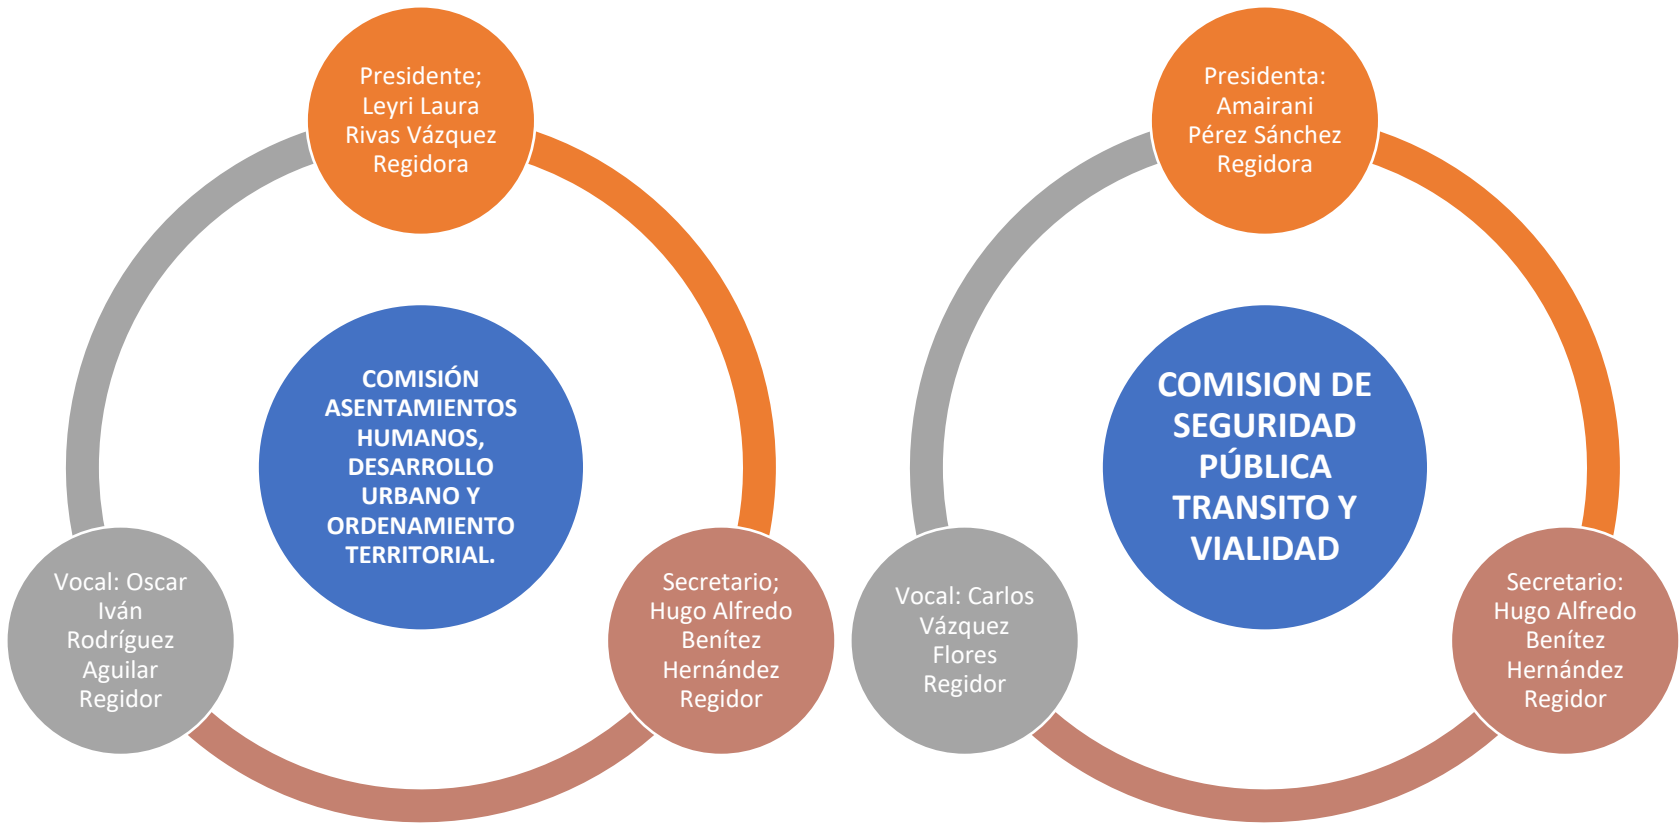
Presidente; Leyri Laura Rivas Vázquez Regidora

COMISIÓN ASENTAMIENTOS HUMANOS, DESARROLLO URBANO Y ORDENAMIENTO TERRITORIAL.

Vocal: Oscar Iván Rodríguez Aguilar Regidor

Secretario; Hugo Alfredo Benítez Hernández Regidor

Presidenta: Amairani Pérez Sánchez Regidora

COMISION DE SEGURIDAD PÚBLICA TRANSITO Y VIALIDAD

Vocal: Carlos Vázquez Flores Regidor

Secretario: Hugo Alfredo Benítez Hernández Regidor